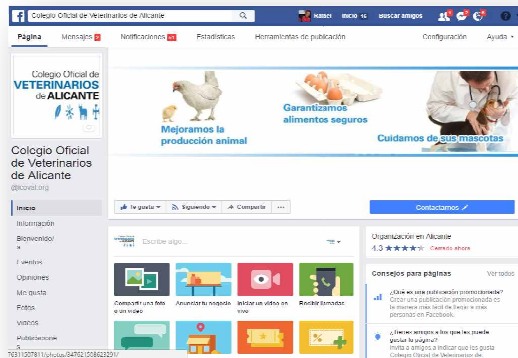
Colegio Oficial de Veterinarios de Alicante

Rafael Inicio 16 Buscar amigos

Página Mensajes 2 Notificaciones 43 Estadísticas Herramientas de publicación Configuración Ayuda

Colegio Oficial de VETERINARIOS de ALICANTE

Mejoramos la producción animal

Garantizamos alimentos seguros

Cuidamos de sus mascotas

Colegio Oficial de Veterinarios de Alicante

@icoval.org

Inicio

Información

Bienvenido/a

Eventos

Opiniones

Me gusta

Fotos

Vídeos

Publicaciones

Te gusta Siguiendo Compartir ...

Contáctanos

Escribe algo...

Compartir una foto o un vídeo

Anunciar tu negocio

Iniciar un vídeo en vivo

Recibir llamadas

Organización en Alicante

4.3 ★★★★★ Cerrado ahora

Consejos para páginas

Ver todos

¿Qué es una publicación promocionada?

Crear una publicación promocionada es la manera más fácil de llegar a más personas en Facebook.

¿Quieres conocer a los que les puede gustar tu página?

Invita a amigos a indicar que les gusta Colegio Oficial de Veterinarios de

763110787811/photos/847021508623201/